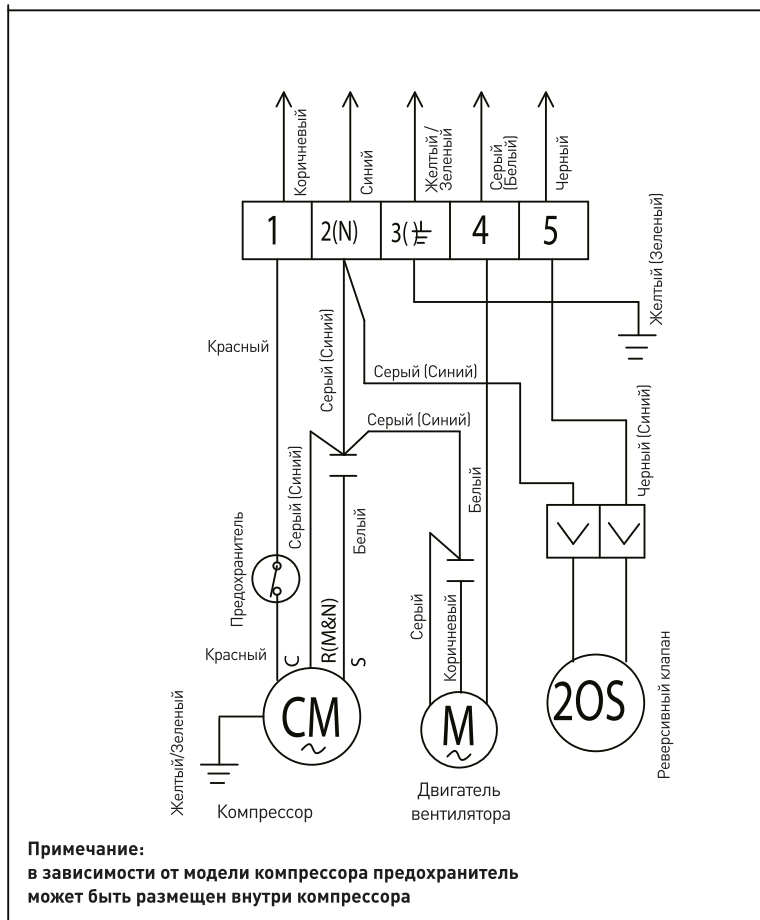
Коричневый
Синий
Желтый / Зеленый
Серый (Белый)
Черный

1
2(N)
3(⏚
4
5

Желтый (Зеленый)

Красный
Серый (Синий)
Серый (Синий)
Серый (Синий)
Белый
Черный (Синий)
Серый (Синий)
Предохранитель
Белый
Серый
Коричневый
Реверсивный клапан
Красный
C
R(M&N)
S
Желтый/Зеленый
CM
M
2OS
Компрессор
Двигатель вентилятора

Примечание:
в зависимости от модели компрессора предохранитель может быть размещен внутри компрессора